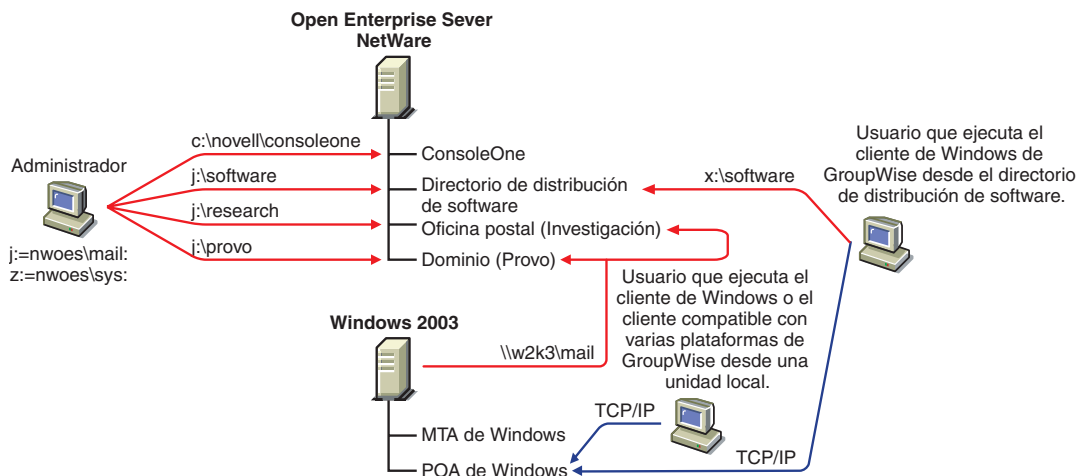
Open Enterprise Sever
NetWare

Administrador

c:\novell\consoleone

j:\software

j:\research

j:\provo

j:=nwoes\mail:
z:=nwoes\sys:

ConsoleOne

Directorio de distribución de software

Oficina postal (Investigación)

Dominio (Provo)

Usuario que ejecuta el cliente de Windows de GroupWise desde el directorio de distribución de software.

x:\software

Usuario que ejecuta el cliente de Windows o el cliente compatible con varias plataformas de GroupWise desde una unidad local.

Windows 2003

\\w2k3\mail

TCP/IP

MTA de Windows

POA de Windows

TCP/IP